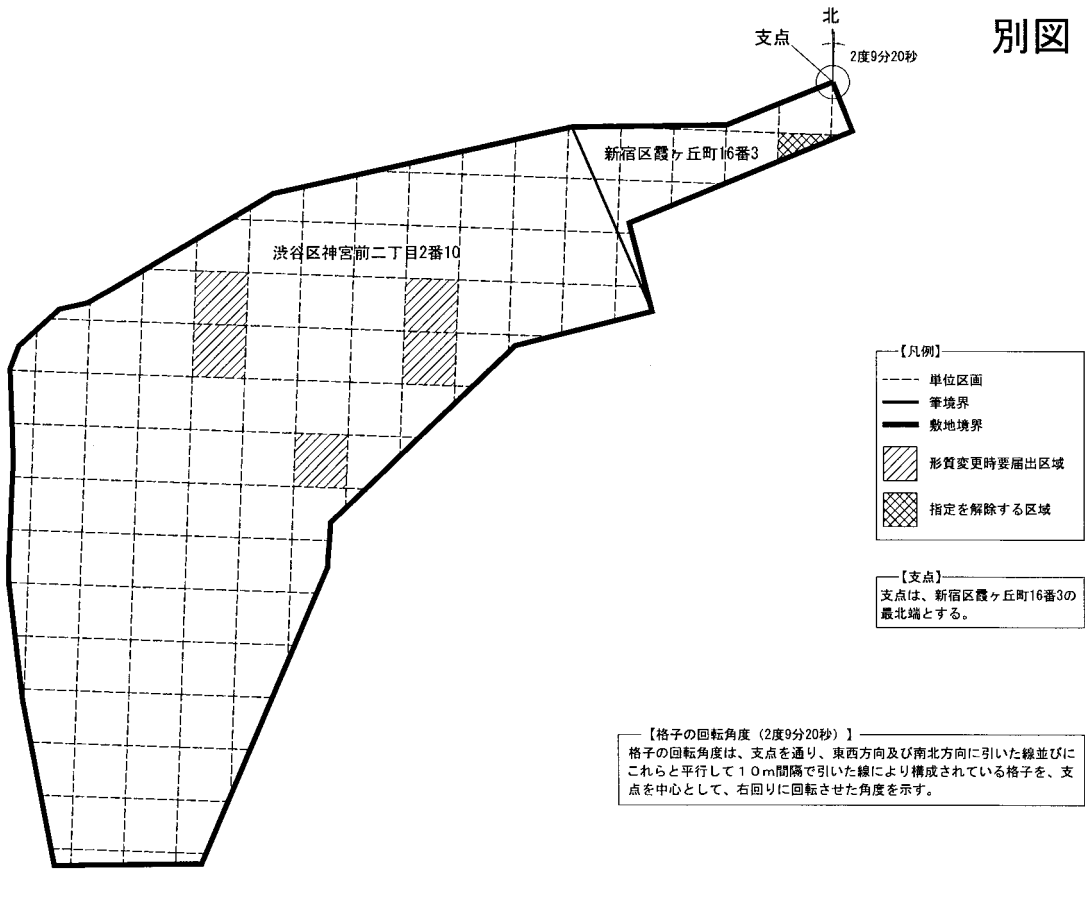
別図

北

支点

2度9分20秒

新宿区霞ヶ丘町16番3

渋谷区神宮前二丁目2番10

【凡例】

単位区画

筆境界

敷地境界

形質変更時要届出区域

指定を解除する区域

【支点】

支点は、新宿区霞ヶ丘町16番3の最北端とする。

【格子の回転角度（2度9分20秒）】

格子の回転角度は、支点を通り、東西方向及び南北方向に引いた線並びにこれらと平行して１０ｍ間隔で引いた線により構成されている格子を、支点を中心として、右回りに回転させた角度を示す。